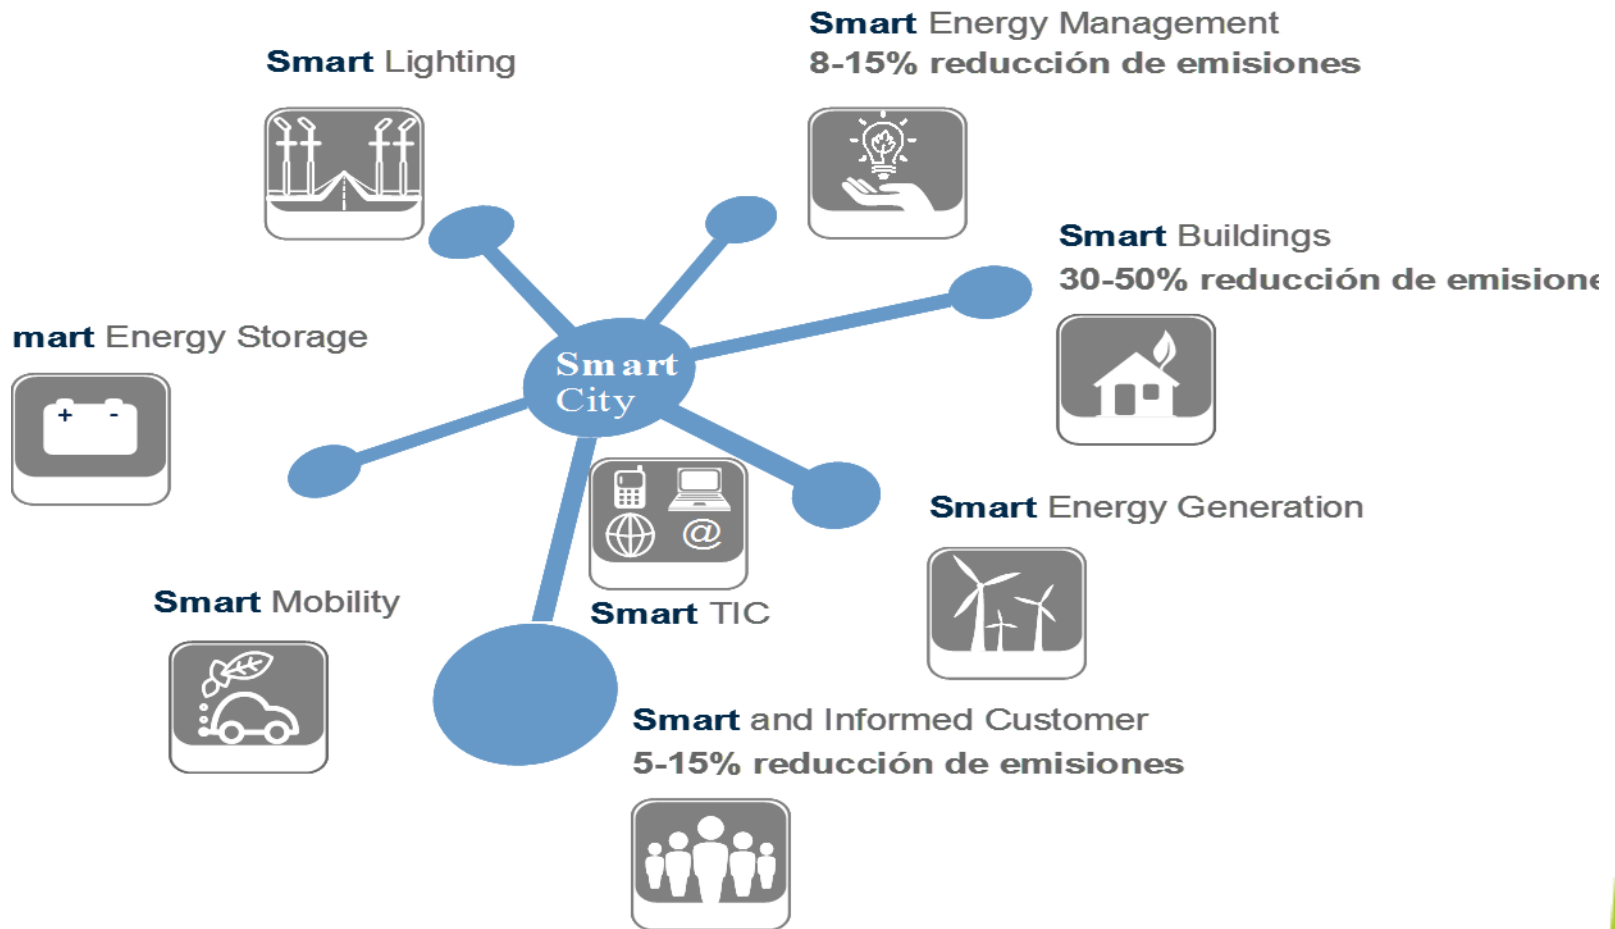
Smart Lighting

Smart Energy Management
8-15% reducción de emisiones

Smart Buildings
30-50% reducción de emisione

mart Energy Storage

Smart City

Smart Energy Generation

Smart Mobility

Smart TIC

Smart and Informed Customer
5-15% reducción de emisiones